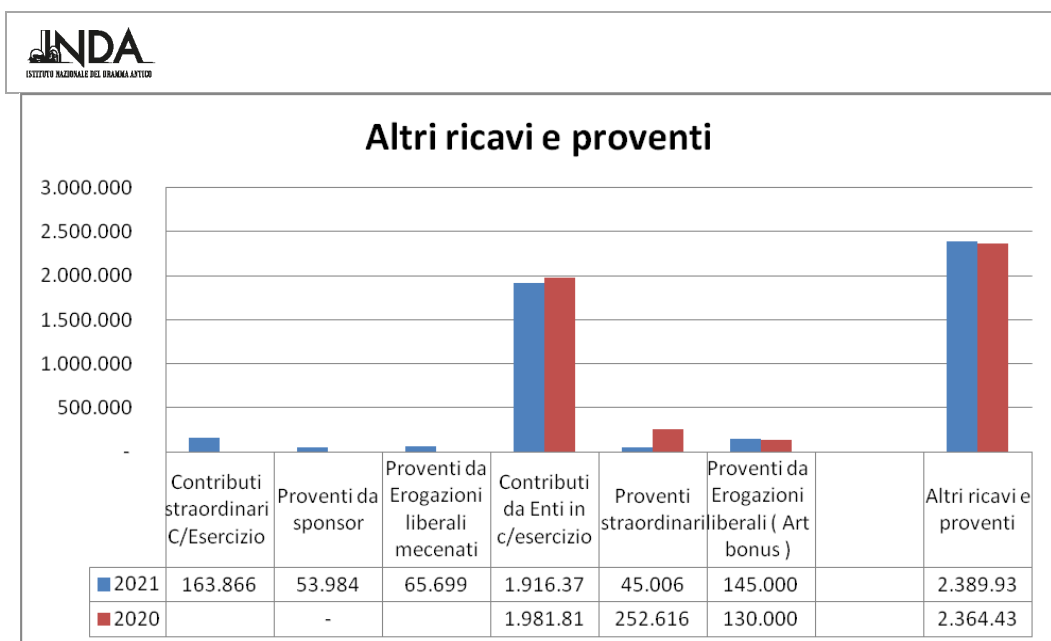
INDA
ISTITUTO NAZIONALE DEL DRAMMA ANTICO

Altri ricavi e proventi

3.000.000
2.500.000
2.000.000
1.500.000
1.000.000
500.000
-

| | Contributi straordinari C/Esercizio | Proventi da sponsor | Proventi da Erogazioni liberali mecenati | Contributi da Enti in c/esercizio | Proventi straordinari | Proventi da Erogazioni liberali ( Art bonus ) | | Altri ricavi e proventi |
|---|---|---|---|---|---|---|---|---|
| 2021 | 163.866 | 53.984 | 65.699 | 1.916.37 | 45.006 | 145.000 | | 2.389.93 |
| 2020 | | - | | 1.981.81 | 252.616 | 130.000 | | 2.364.43 |